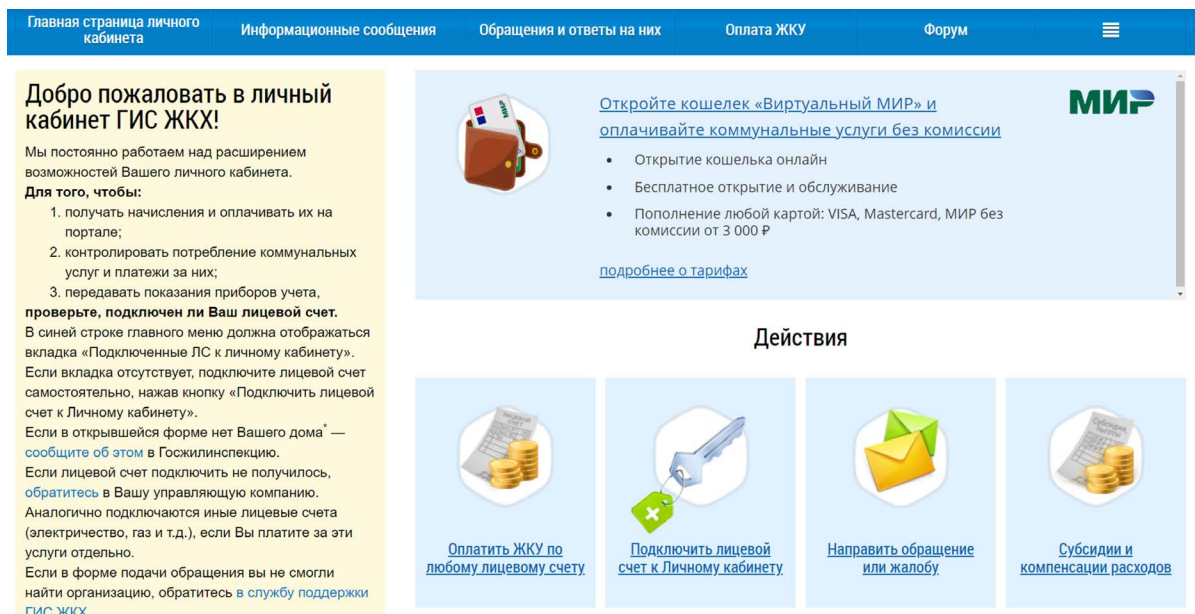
Главная страница личного кабинета | Информационные сообщения | Обращения и ответы на них | Оплата ЖКУ | Форум

Добро пожаловать в личный кабинет ГИС ЖКХ!

Мы постоянно работаем над расширением возможностей Вашего личного кабинета.
Для того, чтобы:
1. получать начисления и оплачивать их на портале;
2. контролировать потребление коммунальных услуг и платежи за них;
3. передавать показания приборов учета,
проверьте, подключен ли Ваш лицевой счет.
В синей строке главного меню должна отображаться вкладка «Подключенные ЛС к личному кабинету».
Если вкладка отсутствует, подключите лицевой счет самостоятельно, нажав кнопку «Подключить лицевой счет к Личному кабинету».
Если в открывшейся форме нет Вашего дома* — сообщите об этом в Госжилинспекцию.
Если лицевой счет подключить не получилось, обратитесь в Вашу управляющую компанию.
Аналогично подключаются иные лицевые счета (электричество, газ и т.д.), если Вы платите за эти услуги отдельно.
Если в форме подачи обращения вы не смогли найти организацию, обратитесь в службу поддержки ГИС ЖКХ.

Откройте кошелек «Виртуальный МИР» и оплачивайте коммунальные услуги без комиссии

МИР

• Открытие кошелька онлайн
• Бесплатное открытие и обслуживание
• Пополнение любой картой: VISA, Mastercard, МИР без комиссии от 3 000 ₽

подробнее о тарифах

Действия

Оплатить ЖКУ по любому лицевому счету

Подключить лицевой счет к Личному кабинету

Направить обращение или жалобу

Субсидии и компенсации расходов